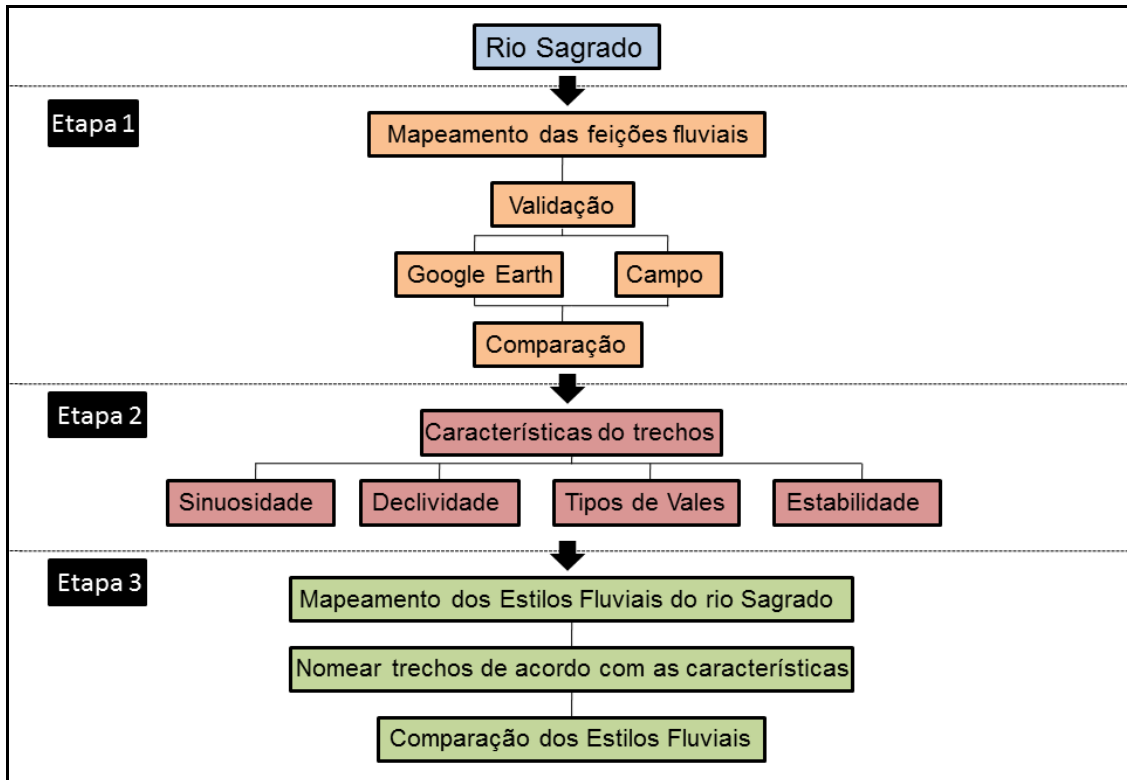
Rio Sagrado

Etapa 1

Mapeamento das feições fluviais

Validação

Google Earth

Campo

Comparação

Etapa 2

Características do trechos

Sinuosidade

Declividade

Tipos de Vales

Estabilidade

Etapa 3

Mapeamento dos Estilos Fluviais do rio Sagrado

Nomear trechos de acordo com as características

Comparação dos Estilos Fluviais